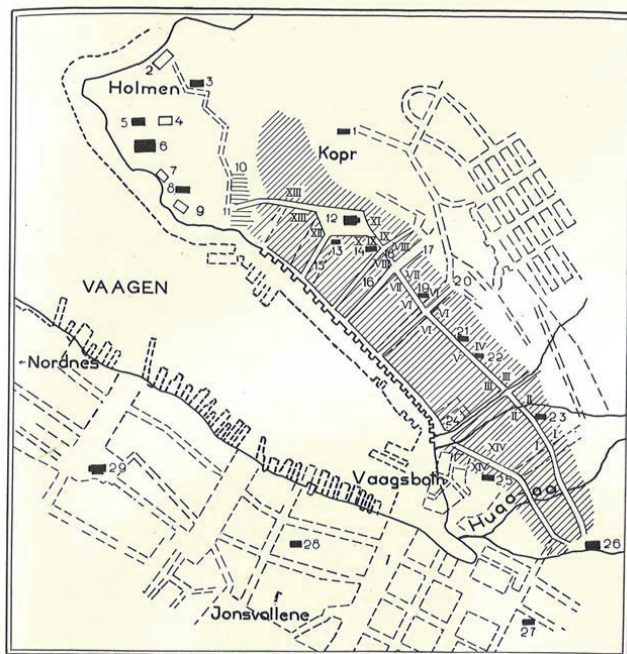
2
3
Holmen
5
4
6
1
Kopr
7
8
9
10
11
XIII
XIII
12
XI
XII
X
IX
13
14
15
VIII
18
17
16
VII
VII
19
VI
20
VI
VI
21
IV
V
22
III
III
II
23
24
II
I
XIV
XIV
25
VAAGEN
Nordnes
29
Vaagsbotn
Hugo...
26
28
Jonsvollene
27